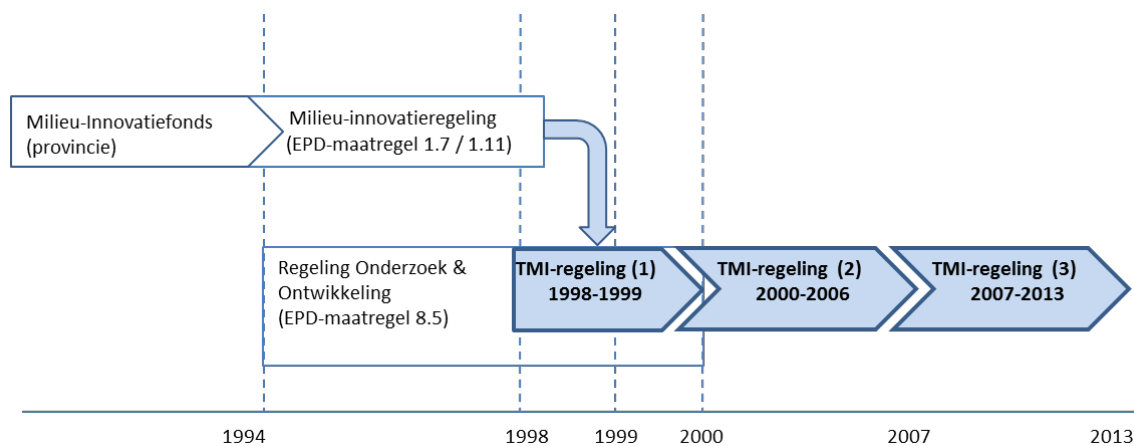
Milieu-Innovatiefonds (provincie)

Milieu-innovatieregeling (EPD-maatregel 1.7 / 1.11)

Regeling Onderzoek & Ontwikkeling (EPD-maatregel 8.5)

TMI-regeling (1) 1998-1999

TMI-regeling (2) 2000-2006

TMI-regeling (3) 2007-2013

1994 1998 1999 2000 2007 2013